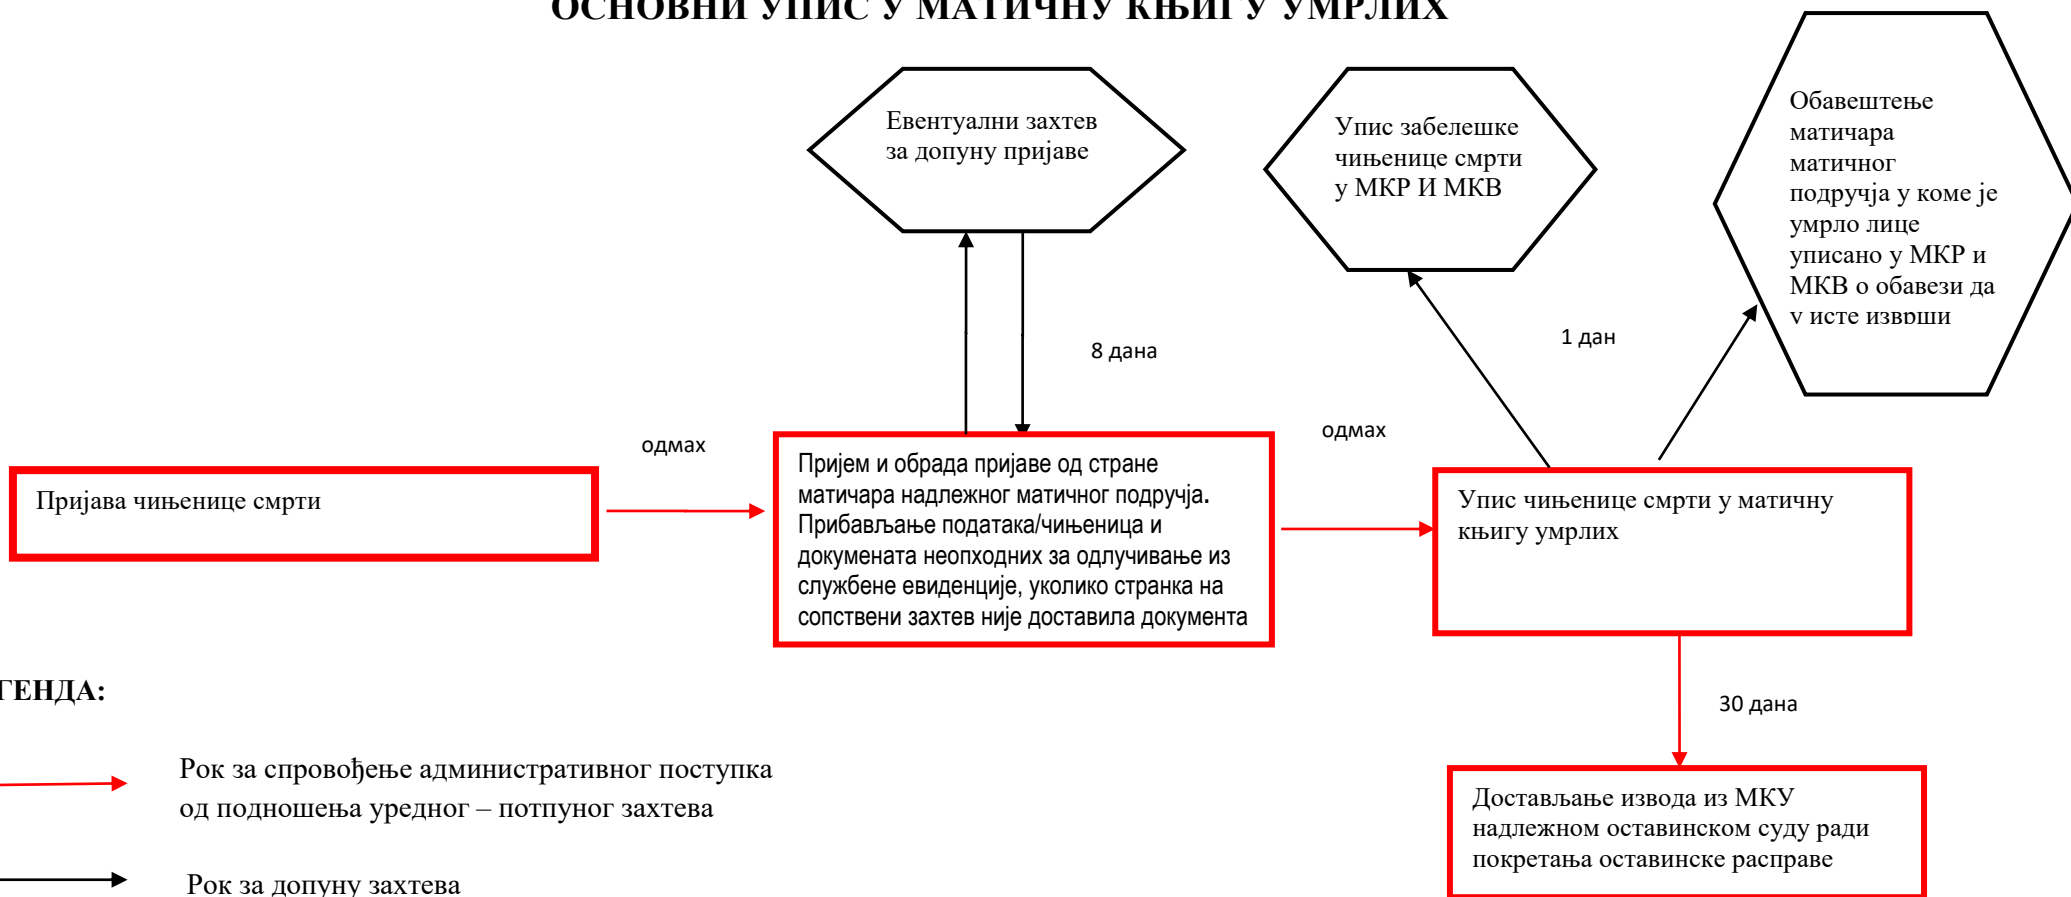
ОСНОВНИ УПИС У МАТИЧНУ КЊИГУ УМРЛИХ

Евентуални захтев за допуну пријаве

Упис забелешке чињенице смрти у МКР И МКВ

Обавештење матичара матичног подручја у коме је умрло лице уписано у МКР и МКВ о обавези да у исте изврши

8 дана

1 дан

одмах

одмах

Пријава чињенице смрти

Пријем и обрада пријаве од стране матичара надлежног матичног подручја. Прибављање података/чињеница и докумената неопходних за одлучивање из службене евиденције, уколико странка на сопствени захтев није доставила документа

Упис чињенице смрти у матичну књигу умрлих

30 дана

ГЕНДА:

Рок за спровођење административног поступка од подношења уредног – потпуног захтева

Рок за допуну захтева

Достављање извода из МКУ надлежном оставинском суду ради покретања оставинске расправе